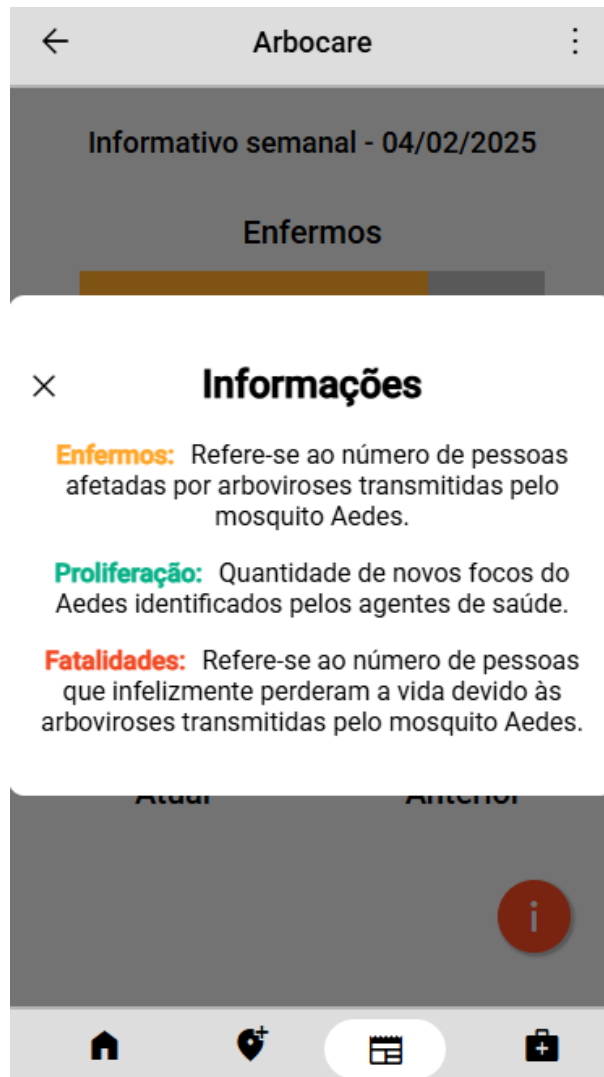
Arbocare

Informativo semanal - 04/02/2025

Enfermos

Informações

Enfermos: Refere-se ao número de pessoas afetadas por arboviroses transmitidas pelo mosquito Aedes.

Proliferação: Quantidade de novos focos do Aedes identificados pelos agentes de saúde.

Fatalidades: Refere-se ao número de pessoas que infelizmente perderam a vida devido às arboviroses transmitidas pelo mosquito Aedes.

Atual Anterior

i